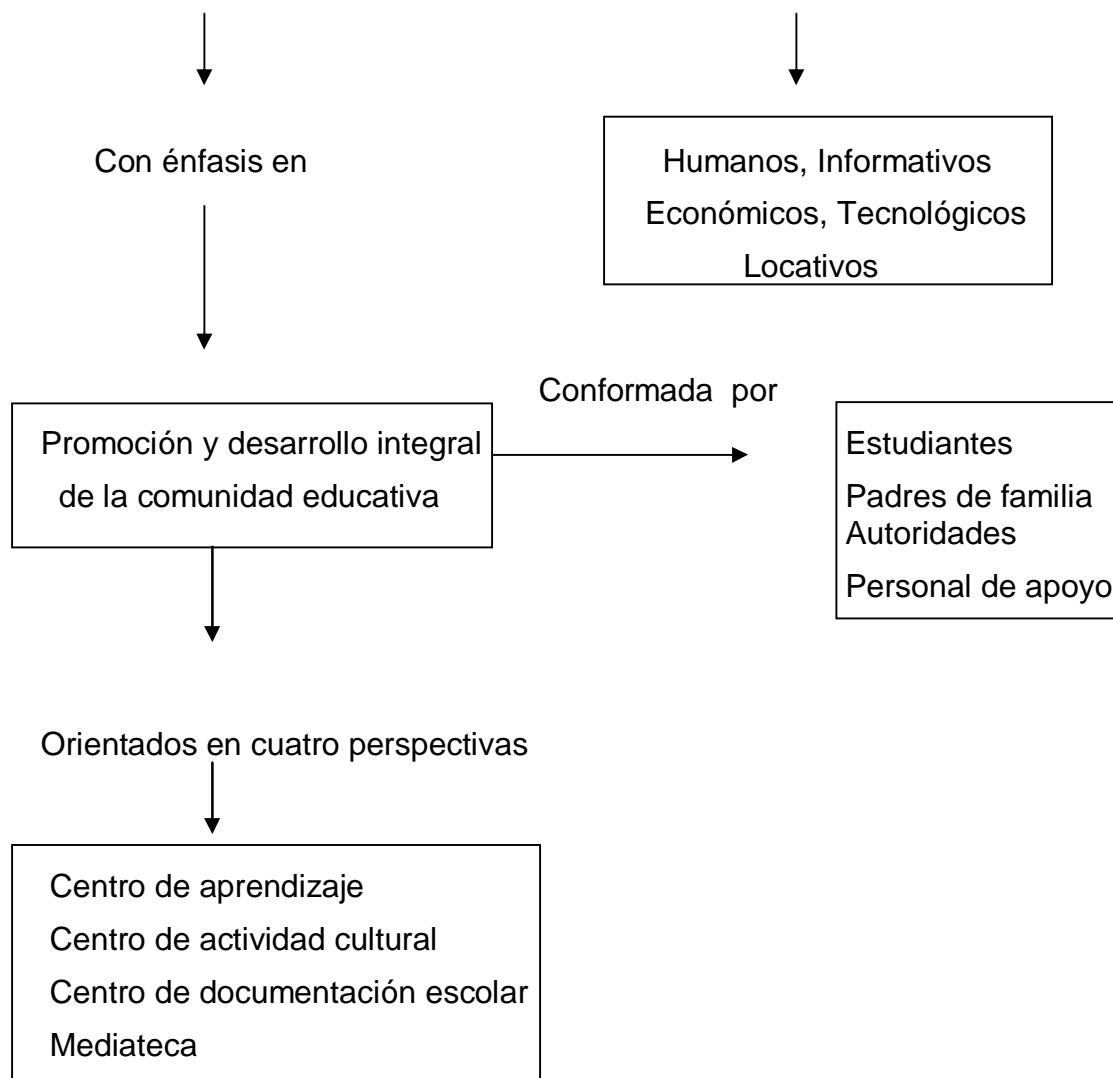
Con énfasis en

Humanos, Informativos
Económicos, Tecnológicos
Locativos

Conformada por

Promoción y desarrollo integral de la comunidad educativa

Estudiantes
Padres de familia
Autoridades
Personal de apoyo

Orientados en cuatro perspectivas

Centro de aprendizaje
Centro de actividad cultural
Centro de documentación escolar
Mediateca